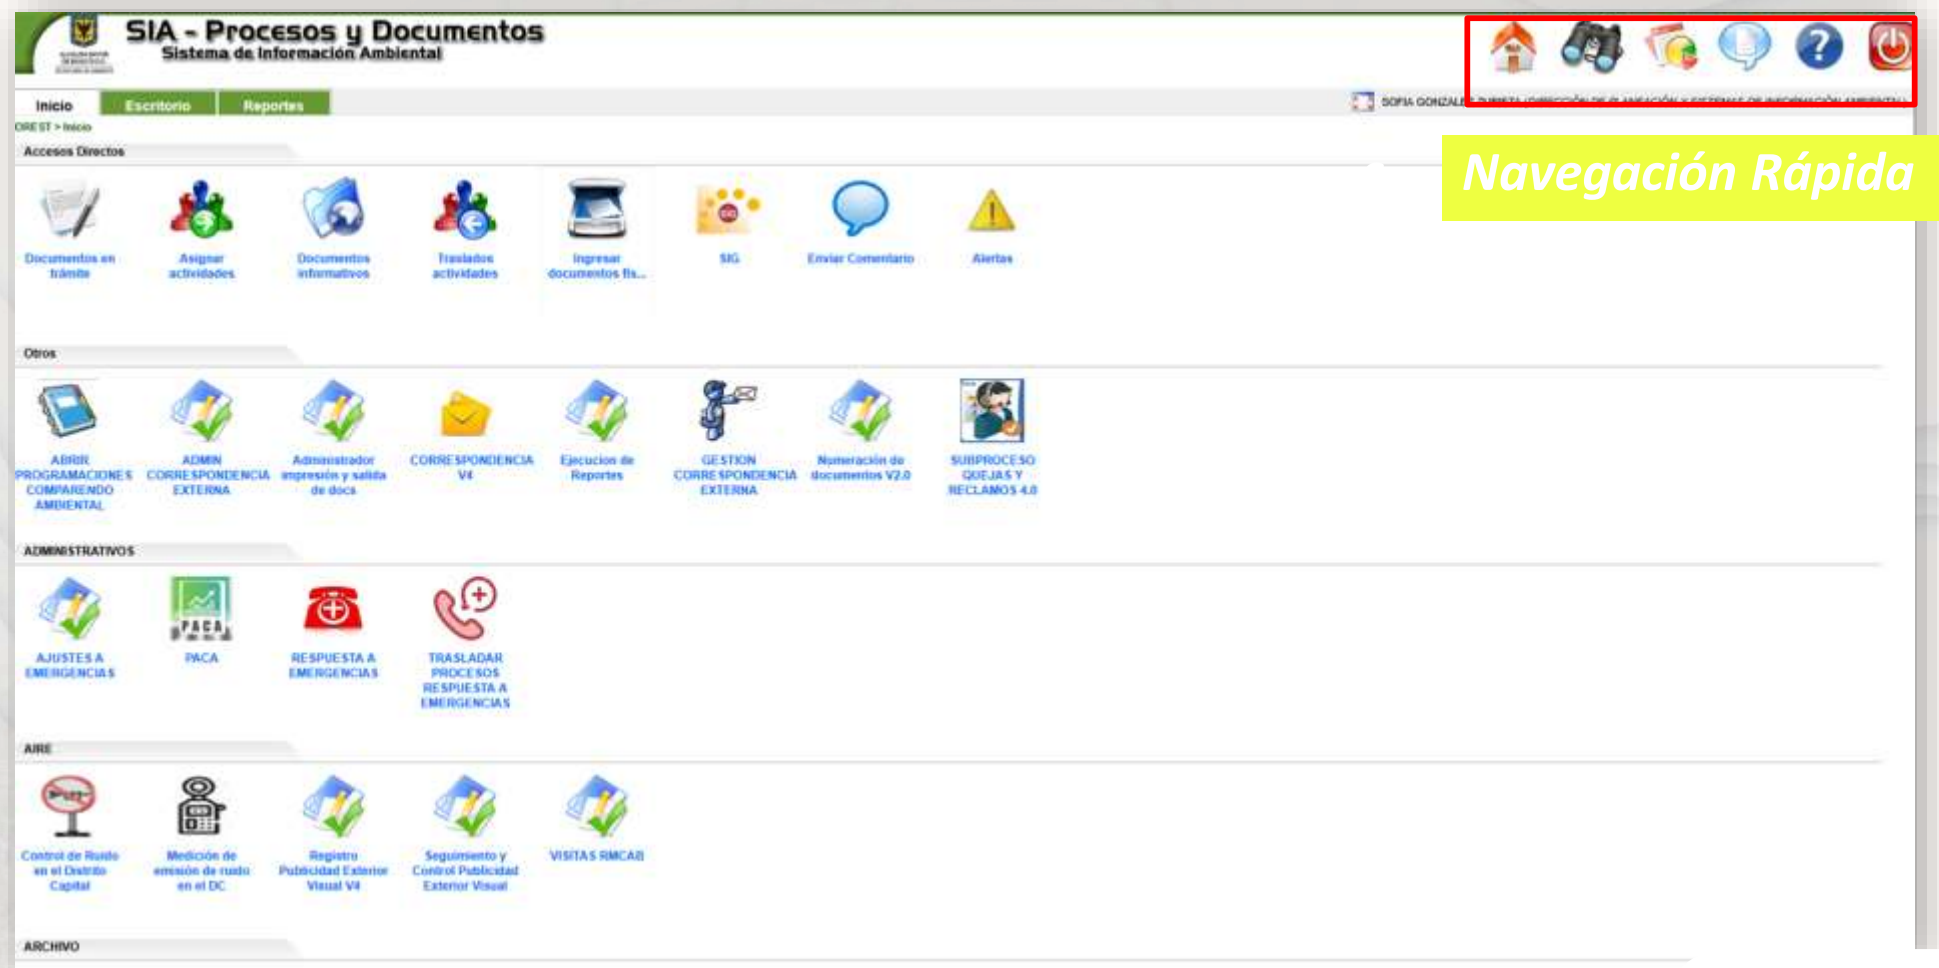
SIA - Procesos y Documentos
Sistema de Información Ambiental

Inicio
Escritorio
Reportes

SOFIA GONZALE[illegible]

OREST > Inicio

Navegación Rápida

Accesos Directos

Documentos en trámite
Asignar actividades
Documentos informativos
Traslados actividades
Ingresar documentos fís...
SIG
Enviar Comentario
Alertas

Otros

ABRIR PROGRAMACIONES COMPARENDO AMBIENTAL
ADMIN CORRESPONDENCIA EXTERNA
Administrador impresión y salida de docs
CORRESPONDENCIA V4
Ejecucion de Reportes
GESTION CORRESPONDENCIA EXTERNA
Numeración de documentos V2.0
SUBPROCESO QUEJAS Y RECLAMOS 4.0

ADMINISTRATIVOS

AJUSTES A EMERGENCIAS
PACA
RESPUESTA A EMERGENCIAS
TRASLADAR PROCESOS RESPUESTA A EMERGENCIAS

AIRE

Control de Ruido en el Distrito Capital
Medición de emisión de ruido en el DC
Registro Publicidad Exterior Visual V4
Seguimiento y Control Publicidad Exterior Visual
VISITAS RMCAB

ARCHIVO